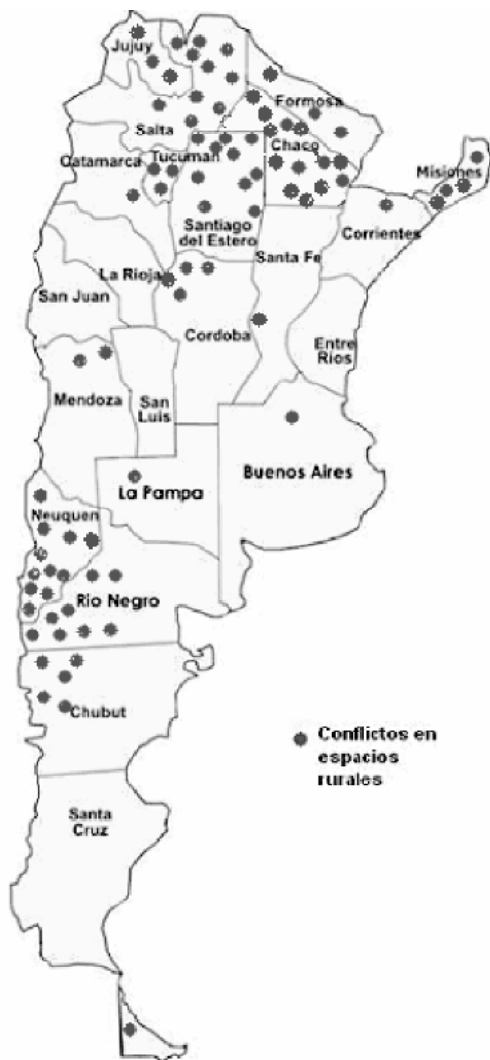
Jujuy
Formosa
Salta
Catamarca
Tucuman
Chaco
Misiones
Santiago del Estero
Corrientes
La Rioja
Santa Fe
San Juan
Cordoba
Entre Rios
Mendoza
San Luis
Buenos Aires
La Pampa
Neuquen
Rio Negro
Chubut
Santa Cruz

Conflictos en espacios rurales